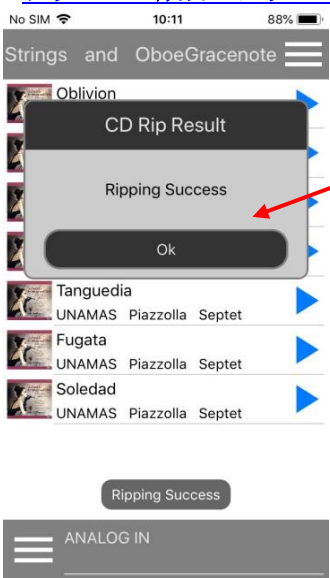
No SIM
10:11
88%
Strings and OboeGracenote
Oblivion
CD Rip Result
Ripping Success
Ok
Tanguedia
UNAMAS Piazzolla Septet
Fugata
UNAMAS Piazzolla Septet
Soledad
UNAMAS Piazzolla Septet
Ripping Success
ANALOG IN